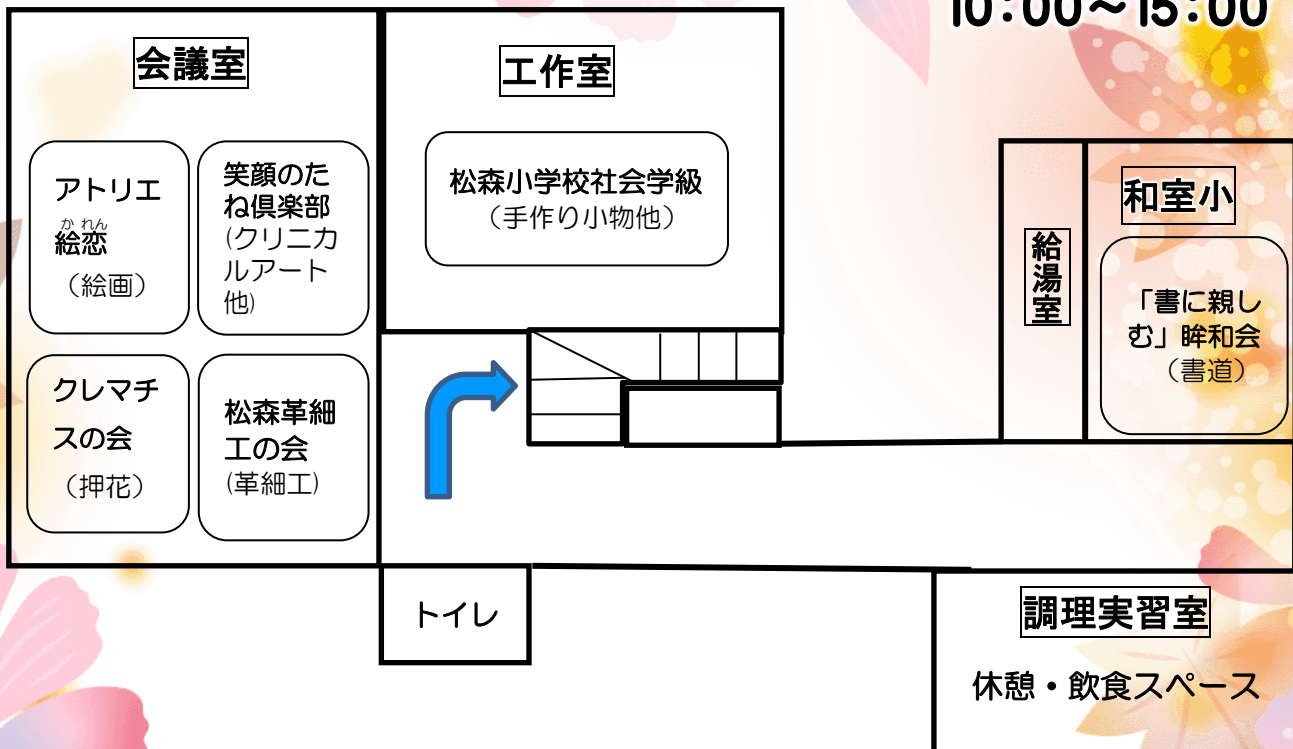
10:00~15:00

会議室

アトリエ
かれん
絵恋
（絵画）

笑顔のたね倶楽部
（クリニカルアート他）

クレマチスの会
（押花）

松森革細工の会
（革細工）

工作室

松森小学校社会学級
（手作り小物他）

給湯室

和室小

「書に親しむ」眸和会
（書道）

トイレ

調理実習室

休憩・飲食スペース